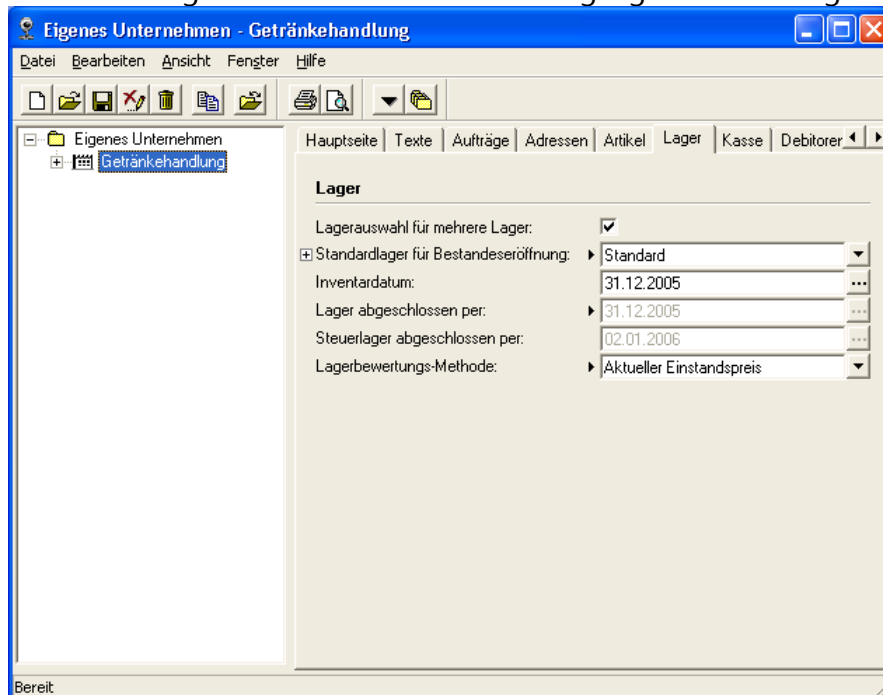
Eigenes Unternehmen - Getränkehandlung

Datei Bearbeiten Ansicht Fenster Hilfe

Eigenes Unternehmen
Getränkehandlung

Hauptseite | Texte | Aufträge | Adressen | Artikel | Lager | Kasse | Debitorer

Lager

Lagerauswahl für mehrere Lager:
Standardlager für Bestandeseröffnung: Standard
Inventardatum: 31.12.2005
Lager abgeschlossen per: 31.12.2005
Steuerlager abgeschlossen per: 02.01.2006
Lagerbewertungs-Methode: Aktueller Einstandspreis

Bereit